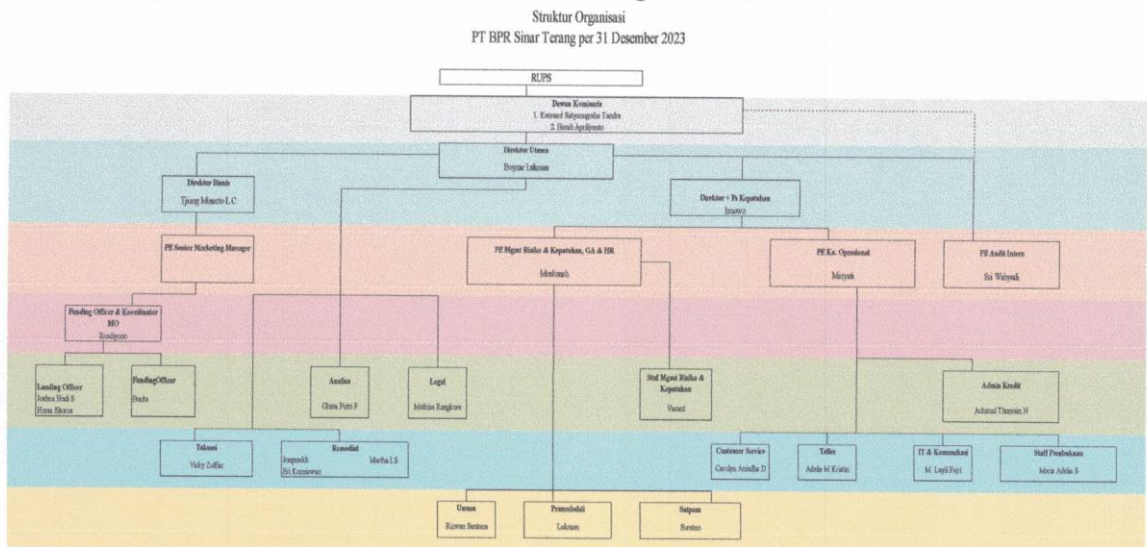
Struktur Organisasi
PT BPR Sinar Terang per 31 Desember 2023

RUPS

Dewan Komisaris
1. Esmond Satyanegraha Tandra
2. Hendi Aprilyanto

Direktur Utama
Boynar Lukman

Direktur Bisnis
Tjiang Maxeto L.C

Direktur + Pj Kepatuhan
Irawan

PE Senior Marketing Manager

PE Mgmt Risiko & Kepatuhan, GA & HR
Muslimah

PE Ka. Operasional
Maryak

PE Audit Intern
Sri Wahyudi

Funding Officer & Koordinator MO
Rosdiyono

Lending Officer
Joshua Hadi S
Rama Sikoran

Funding Officer
Benita

Analisa
Gloria Putri F

Legal
Melisa Rangkuti

Staf Mgmt Risiko & Kepatuhan
Vacant

Admin Kredit
Achmad Thamrin H

Tabungan
Vicky Zulfiar

Remedial
Jonpandi
Eri Kurniawan
Martha I.S

Customer Service
Carolyn Amalia D

Teller
Adele M Kristin

IT & Komunikasi
M. Luqli Fajri

Staff Pembukuan
Merci Adelia S

Umum
Ridwan Santoso

Pramubakti
Lukman

Satpam
Suratno